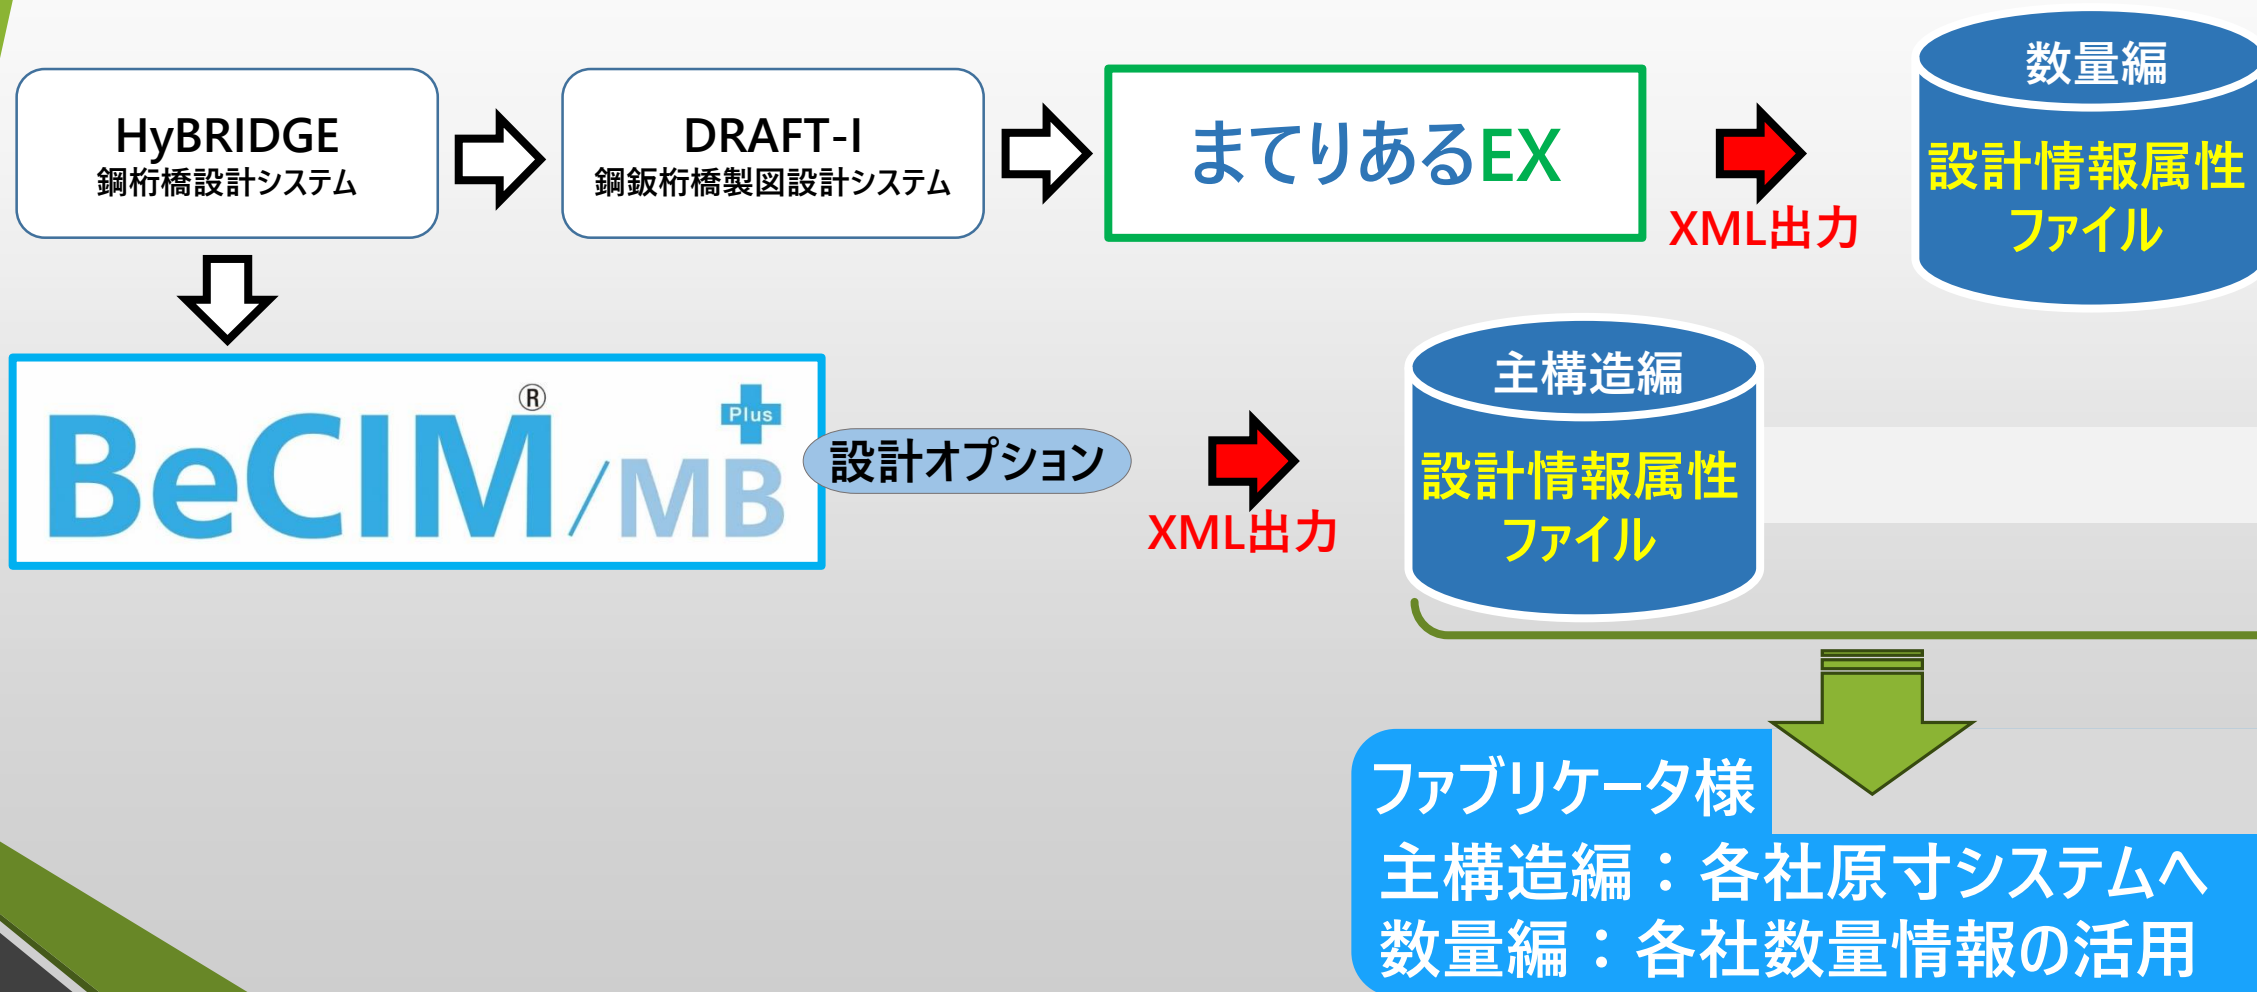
HyBRIDGE
鋼桁橋設計システム

DRAFT-I
鋼鈑桁橋製図設計システム

まてりあるEX

XML出力

数量編
設計情報属性ファイル

BeCIM®/MB Plus

設計オプション

XML出力

主構造編
設計情報属性ファイル

ファブリケータ様
主構造編：各社原寸システムへ
数量編：各社数量情報の活用